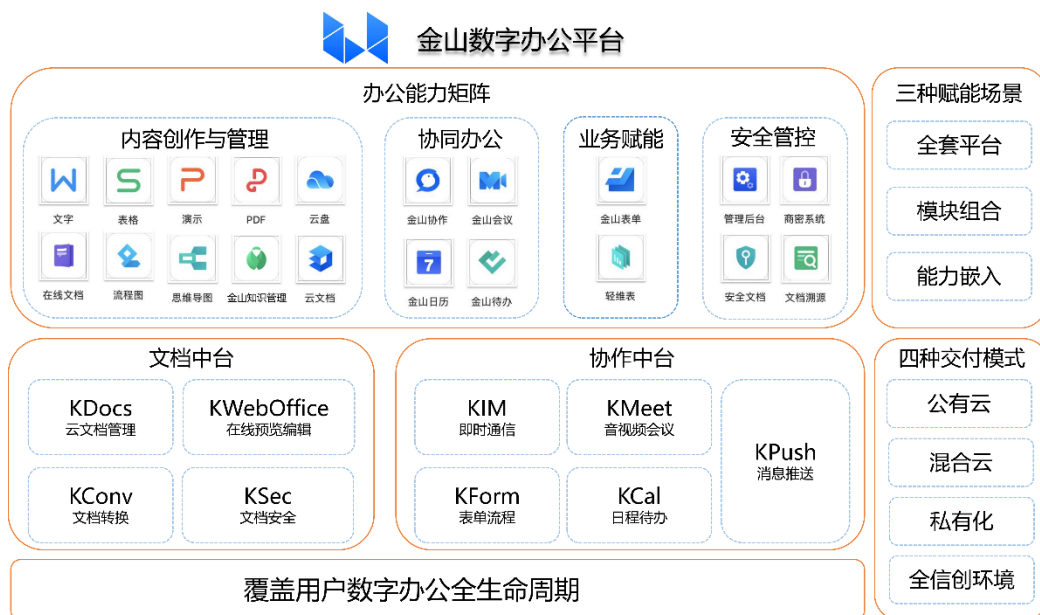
金山数字办公平台

办公能力矩阵

内容创作与管理

文字 表格 演示 PDF 云盘

在线文档 流程图 思维导图 金山知识管理 云文档

协同办公

金山协作 金山会议

金山日历 金山待办

业务赋能

金山表单

轻维表

安全管控

管理后台 商密系统

安全文档 文档溯源

三种赋能场景

全套平台

模块组合

能力嵌入

文档中台

KDocs
云文档管理

KWebOffice
在线预览编辑

KConv
文档转换

KSec
文档安全

协作中台

KIM
即时通信

KMeet
音视频会议

KPush
消息推送

KForm
表单流程

KCal
日程待办

四种交付模式

公有云

混合云

私有化

全信创环境

覆盖用户数字办公全生命周期